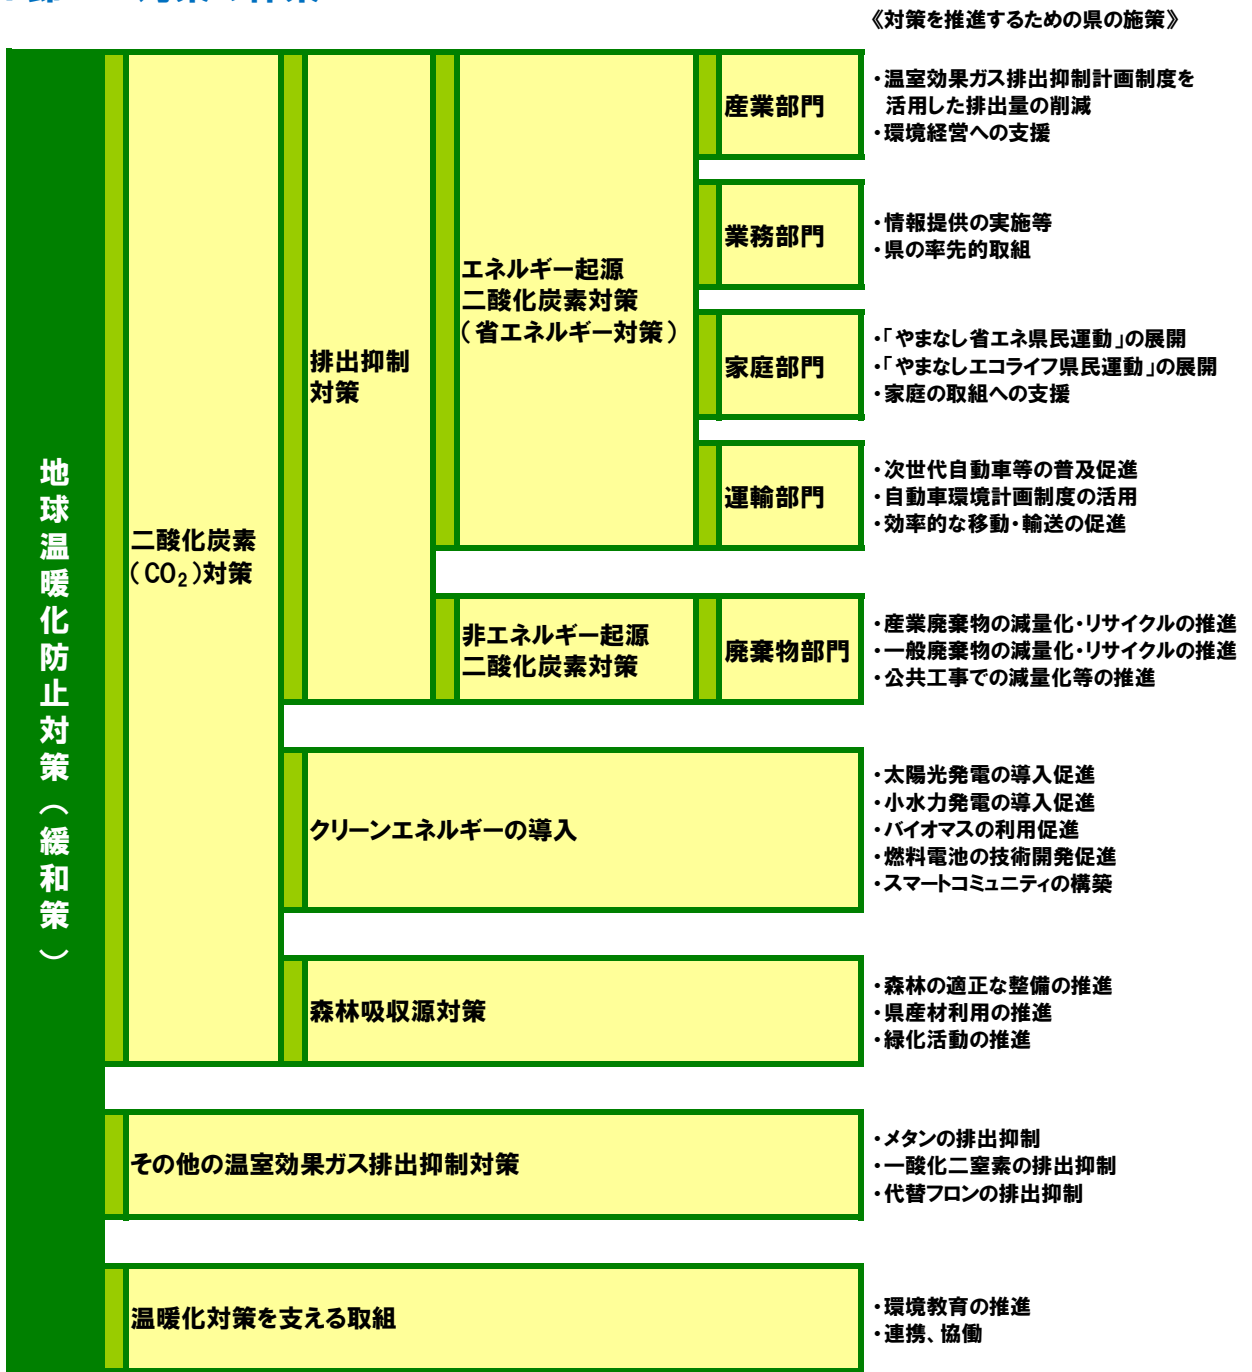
《対策を推進するための県の施策》

地球温暖化防止対策（緩和策）

二酸化炭素（$CO_2$）対策

排出抑制対策

エネルギー起源二酸化炭素対策（省エネルギー対策）

産業部門
・温室効果ガス排出抑制計画制度を活用した排出量の削減
・環境経営への支援

業務部門
・情報提供の実施等
・県の率先的取組

家庭部門
・「やまなし省エネ県民運動」の展開
・「やまなしエコライフ県民運動」の展開
・家庭の取組への支援

運輸部門
・次世代自動車等の普及促進
・自動車環境計画制度の活用
・効率的な移動・輸送の促進

非エネルギー起源二酸化炭素対策

廃棄物部門
・産業廃棄物の減量化・リサイクルの推進
・一般廃棄物の減量化・リサイクルの推進
・公共工事での減量化等の推進

クリーンエネルギーの導入
・太陽光発電の導入促進
・小水力発電の導入促進
・バイオマスの利用促進
・燃料電池の技術開発促進
・スマートコミュニティの構築

森林吸収源対策
・森林の適正な整備の推進
・県産材利用の推進
・緑化活動の推進

その他の温室効果ガス排出抑制対策
・メタンの排出抑制
・一酸化二窒素の排出抑制
・代替フロンの排出抑制

温暖化対策を支える取組
・環境教育の推進
・連携、協働